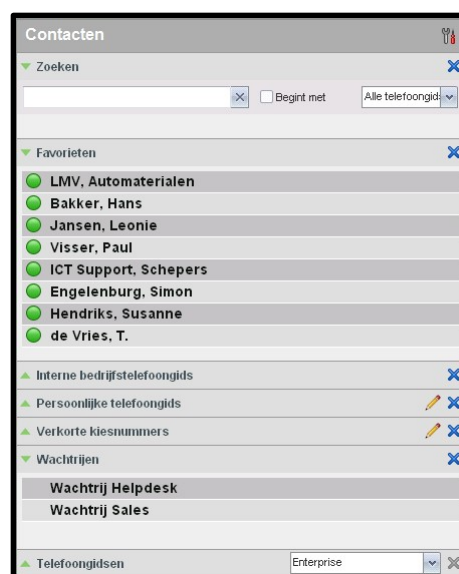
Contacten

Zoeken

Begint met

Alle telefoongids

Favorieten

LMV, Automaterialen

Bakker, Hans

Jansen, Leonie

Visser, Paul

ICT Support, Schepers

Engelenburg, Simon

Hendriks, Susanne

de Vries, T.

Interne bedrijfstelefoongids

Persoonlijke telefoongids

Verkorte kiesnummers

Wachtrijen

Wachtrij Helpdesk

Wachtrij Sales

Telefoongidsen

Enterprise